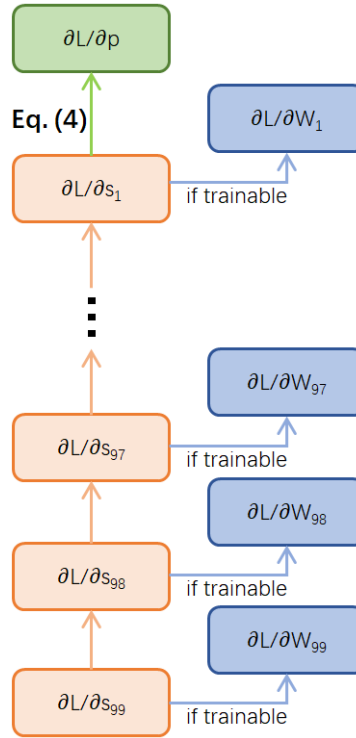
$\partial L/\partial p$

Eq. (4)

$\partial L/\partial W_1$

$\partial L/\partial s_1$

if trainable

⋮

$\partial L/\partial W_{97}$

$\partial L/\partial s_{97}$

if trainable

$\partial L/\partial W_{98}$

$\partial L/\partial s_{98}$

if trainable

$\partial L/\partial W_{99}$

$\partial L/\partial s_{99}$

if trainable